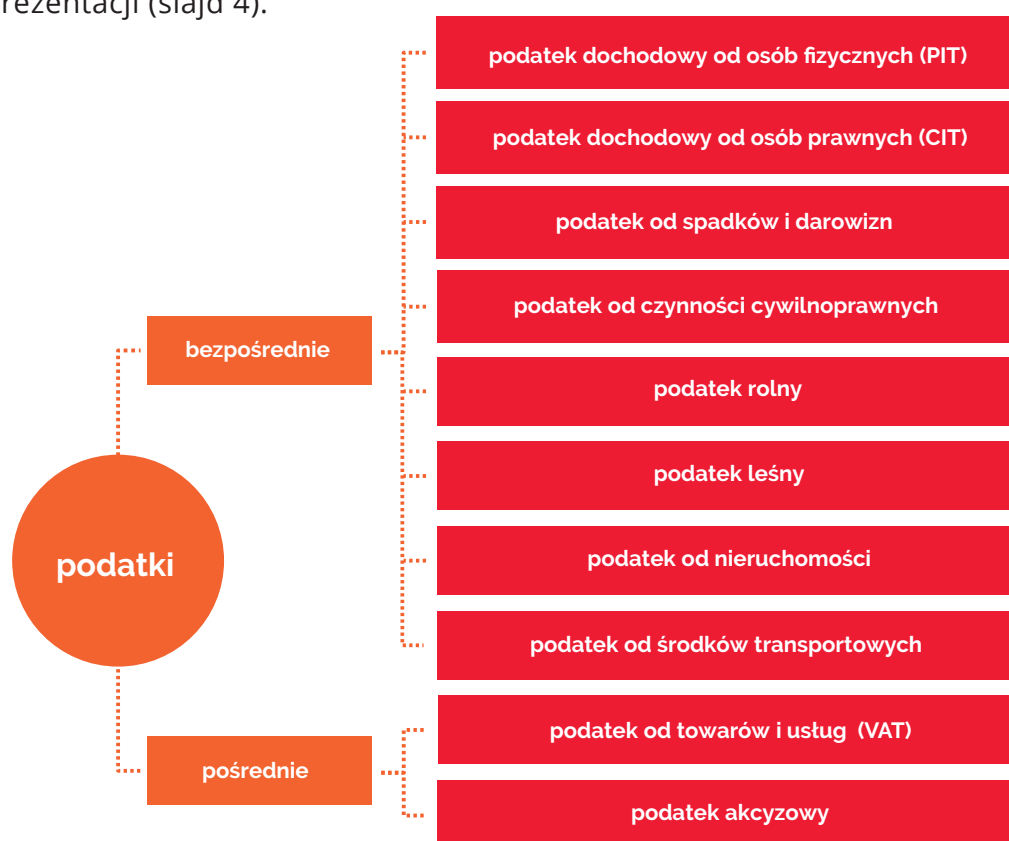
rezentacji (slajd 4).

podatek dochodowy od osób fizycznych (PIT)

podatek dochodowy od osób prawnych (CIT)

podatek od spadków i darowizn

podatek od czynności cywilnoprawnych

bezpośrednie

podatek rolny

podatek leśny

podatki

podatek od nieruchomości

podatek od środków transportowych

podatek od towarów i usług (VAT)

pośrednie

podatek akcyzowy